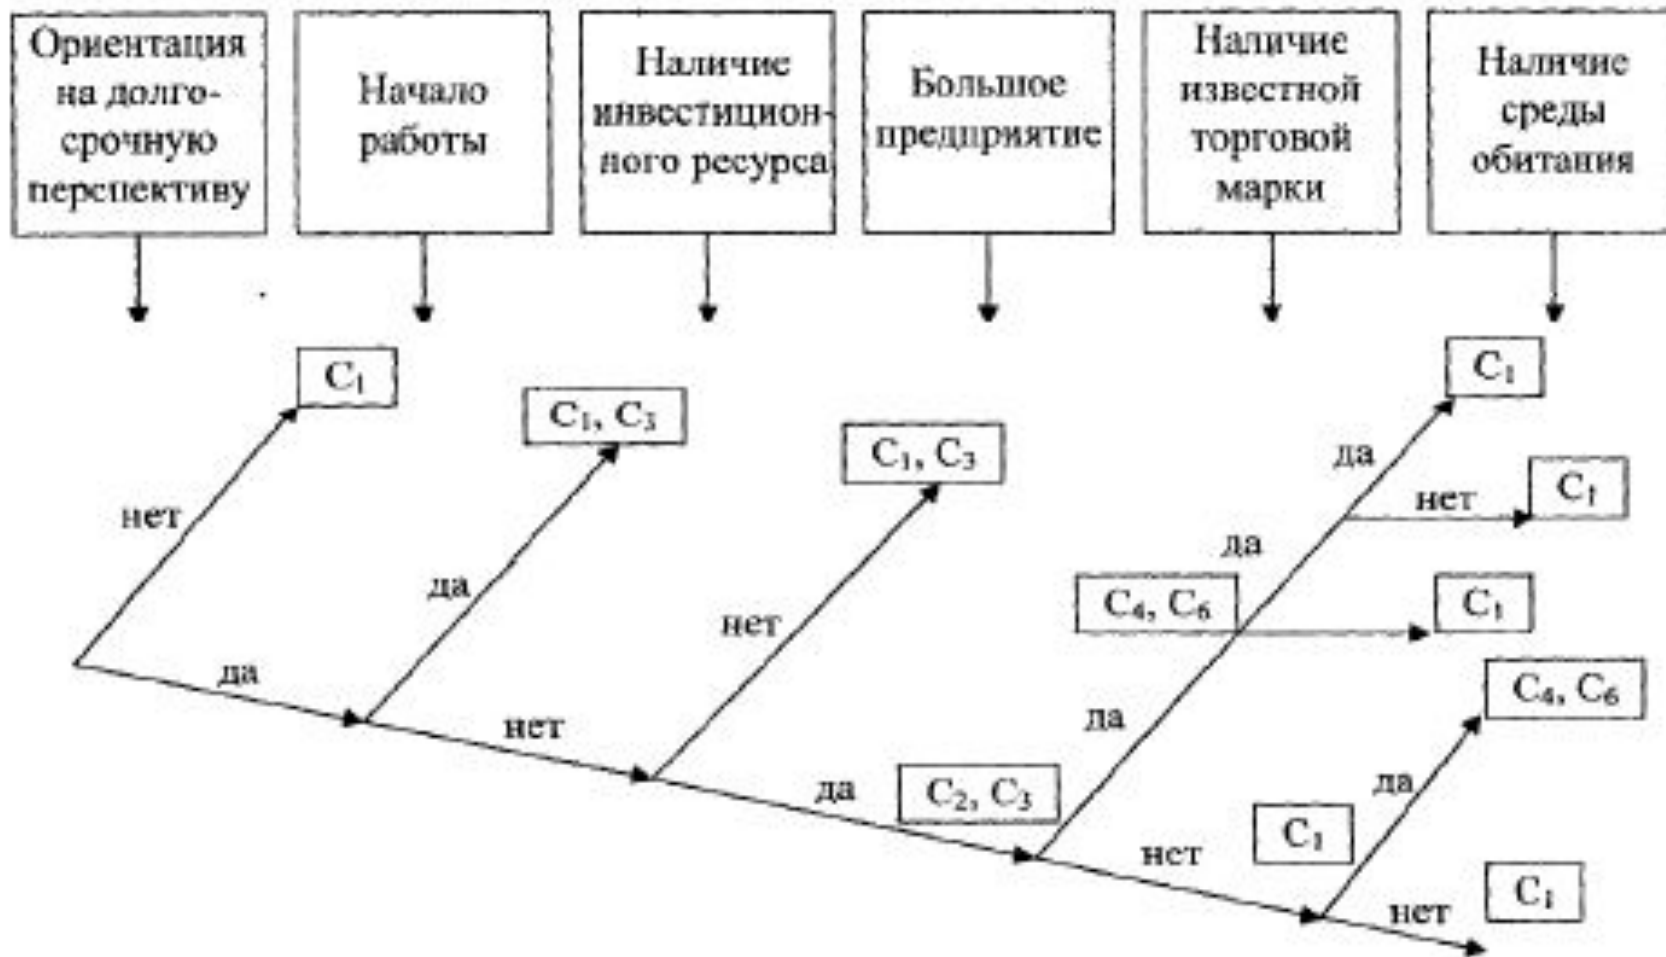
Ориентация на долгосрочную перспективу

Начало работы

Наличие инвестиционного ресурса

Большое предприятие

Наличие известной торговой марки

Наличие среды обитания

$C_1$

$C_1, C_3$

$C_1, C_3$

$C_1$

да

нет

$C_1$

да

$C_4, C_6$

$C_1$

нет

да

нет

$C_4, C_6$

да

да

нет

да

$C_2, C_3$

да

нет

$C_1$

нет

$C_1$